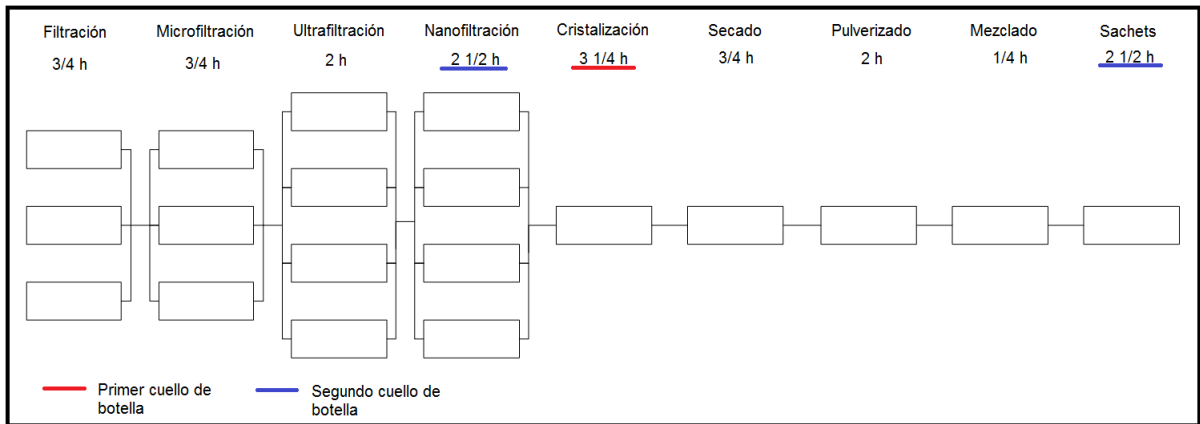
| Filtración | Microfiltración | Ultrafiltración | Nanofiltración | Cristalización | Secado | Pulverizado | Mezclado | Sachets |
|---|---|---|---|---|---|---|---|---|
| 3/4 h | 3/4 h | 2 h | 2 1/2 h | 3 1/4 h | 3/4 h | 2 h | 1/4 h | 2 1/2 h |

Primer cuello de botella

Segundo cuello de botella